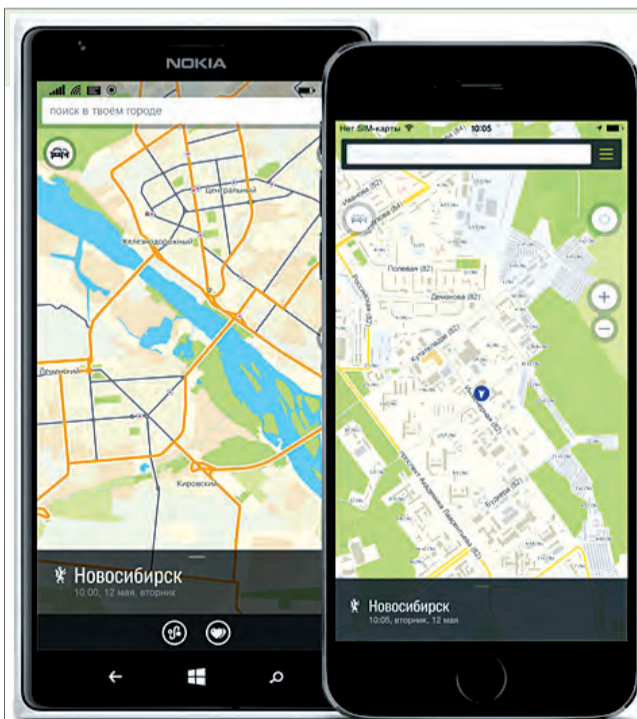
NOKIA

поиск в твоём городе

Центральный

Железнодорожный

Кировский

Новосибирск
10:00, 12 мая, вторник

Нет SIM-карты 10:05

Полевая (82)

Демакова (82)

Кутателадзе (82)

Бурденко (82)

Новосибирск
10:05, вторник, 12 мая